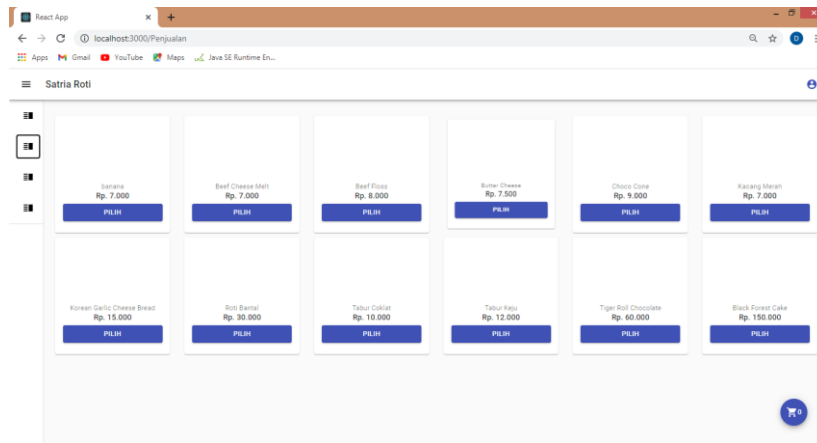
React App
localhost:3000/Penjualan
Apps Gmail YouTube Maps Java SE Runtime En...
Satria Roti

Banana
Rp. 7.000
PILIH

Beef Cheese Melt
Rp. 7.000
PILIH

Beef Floss
Rp. 8.000
PILIH

Butter Cheese
Rp. 7.500
PILIH

Choco Cone
Rp. 9.000
PILIH

Kacang Merah
Rp. 7.000
PILIH

Korean Garlic Cheese Bread
Rp. 15.000
PILIH

Roti Bantal
Rp. 30.000
PILIH

Tabur Coklat
Rp. 10.000
PILIH

Tabur Keju
Rp. 12.000
PILIH

Tiger Roll Chocolate
Rp. 60.000
PILIH

Black Forest Cake
Rp. 150.000
PILIH

0